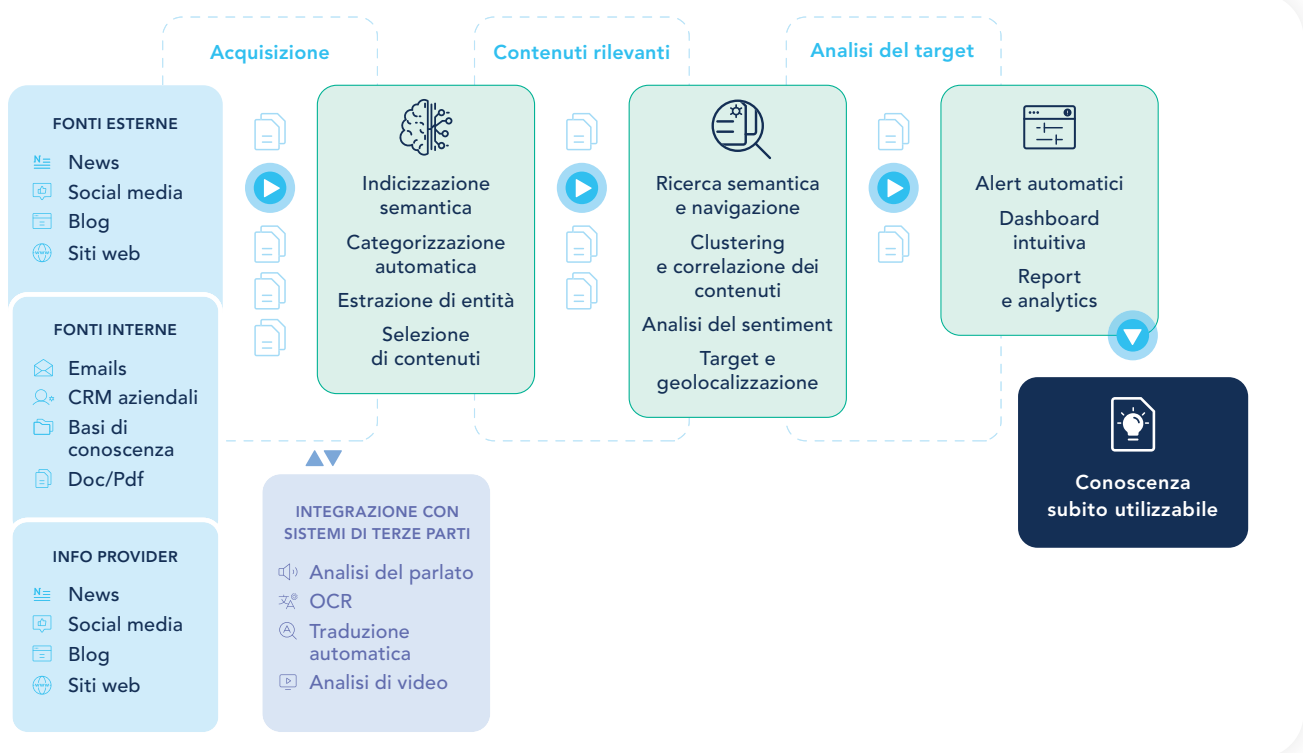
Acquisizione

Contenuti rilevanti

Analisi del target

FONTI ESTERNE

News
Social media
Blog
Siti web

FONTI INTERNE

Emails
CRM aziendali
Basi di conoscenza
Doc/Pdf

INFO PROVIDER

News
Social media
Blog
Siti web

Indicizzazione semantica

Categorizzazione automatica

Estrazione di entità

Selezione di contenuti

Ricerca semantica e navigazione

Clustering e correlazione dei contenuti

Analisi del sentiment

Target e geolocalizzazione

Alert automatici

Dashboard intuitiva

Report e analytics

INTEGRAZIONE CON SISTEMI DI TERZE PARTI

Analisi del parlato
OCR
Traduzione automatica
Analisi di video

Conoscenza subito utilizzabile